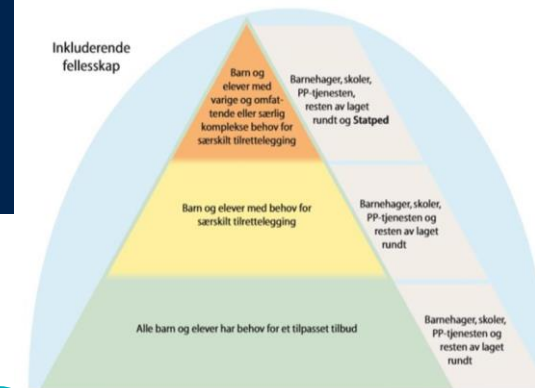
Inkluderende fellesskap

Barn og elever med varige og omfattende eller særlig komplekse behov for særskilt tilrettelegging

Barnehager, skoler, PP-tjenesten, resten av laget rundt og Statped

Barn og elever med behov for særskilt tilrettelegging

Barnehager, skoler, PP-tjenesten og resten av laget rundt

Alle barn og elever har behov for et tilpasset tilbud

Barnehager, skoler, PP-tjenesten og resten av laget rundt